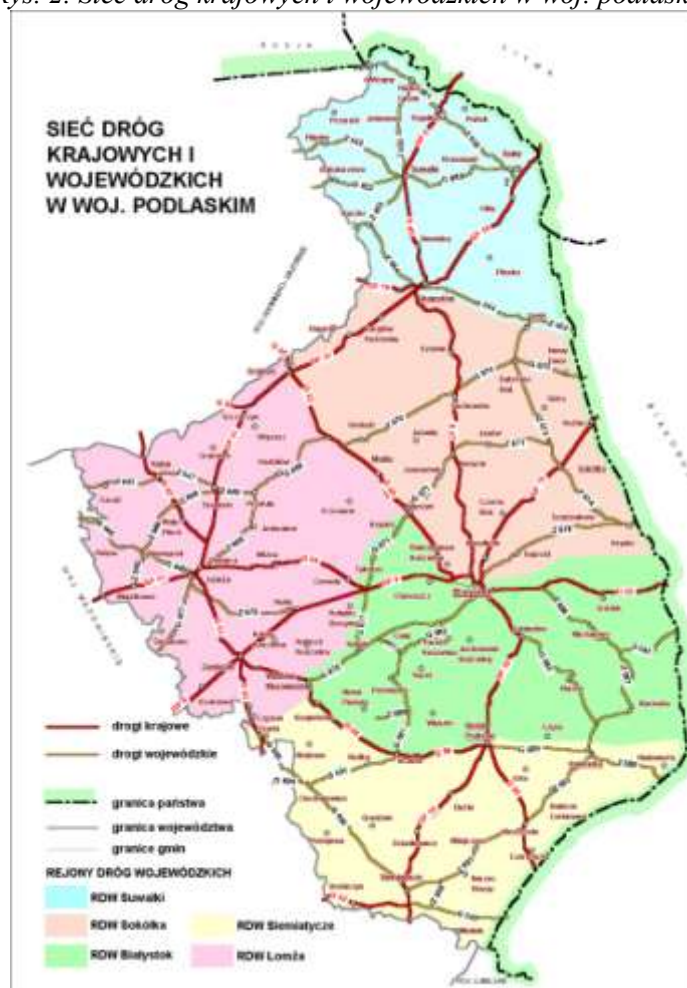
ys. 2. Sieć dróg krajowych i wojewódzkich w woj. podlask

SIEĆ DRÓG KRAJOWYCH I WOJEWÓDZKICH W WOJ. PODLASKIM

drogi krajowe
drogi wojewódzkie
granica państwa
granica województwa
granice gmin

REJONY DRÓG WOJEWÓDZKICH
RDW Suwałki
RDW Sokółka
RDW Białystok
RDW Siemiatycze
RDW Łomża